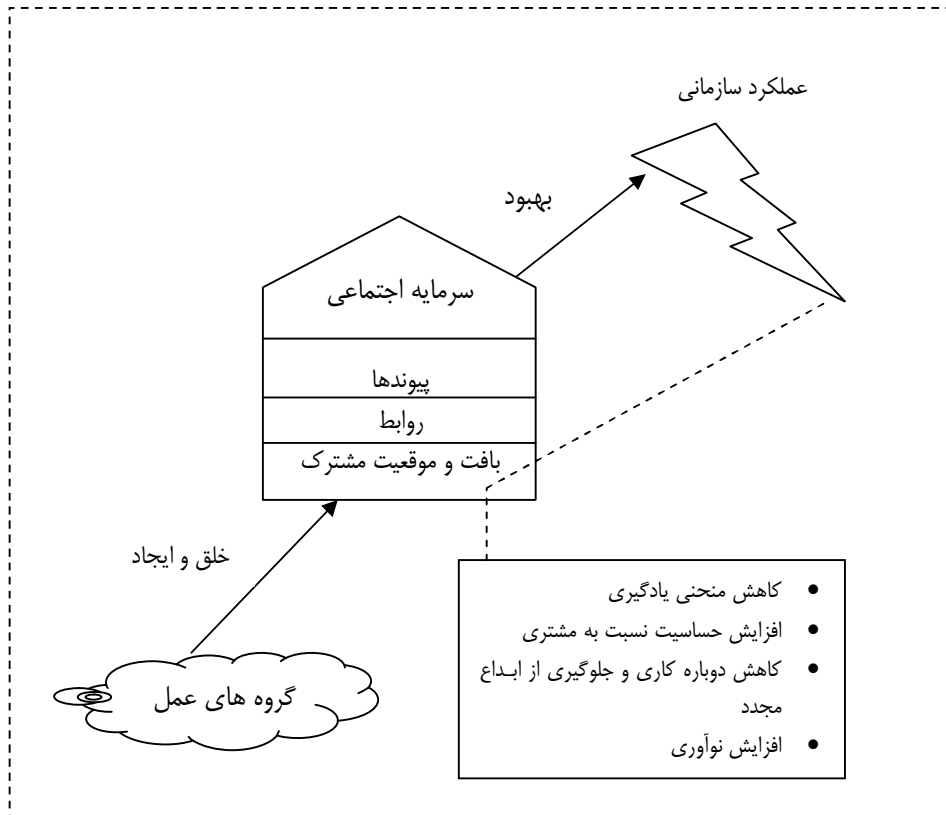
عملکرد سازمانی

بهبود

سرمایه اجتماعی

پیوندها

روابط

بافت و موقعیت مشترک

خلق و ایجاد

گروه های عمل

- کاهش منحنی یادگیری
- افزایش حساسیت نسبت به مشتری
- کاهش دوباره کاری و جلوگیری از ابـداع مجدد
- افزایش نوآوری